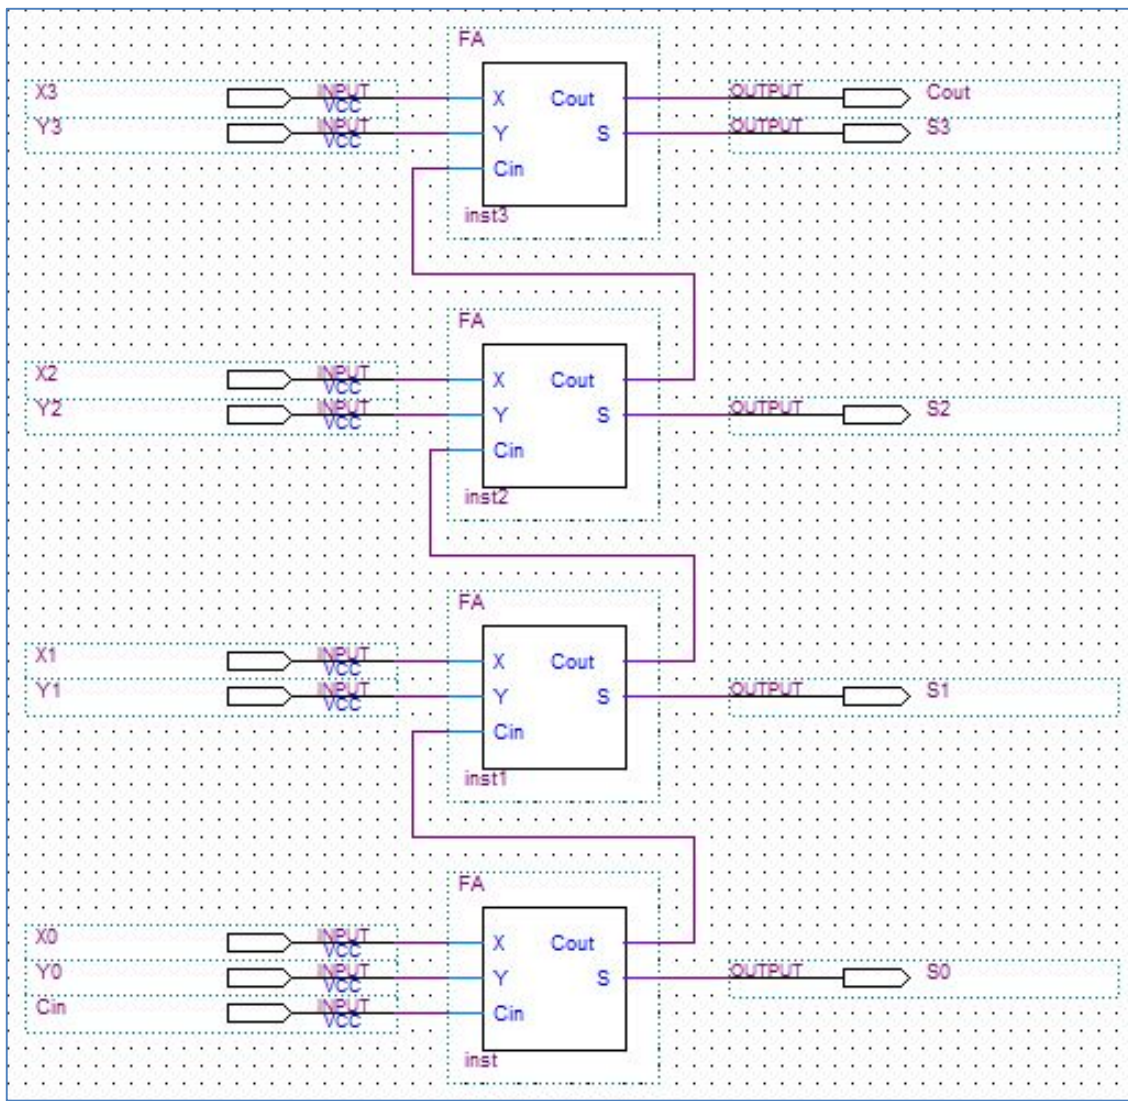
FA

X3
INPUT
VCC
X
Cout
OUTPUT
Cout

Y3
INPUT
VCC
Y
S
OUTPUT
S3

Cin

inst3

FA

X2
INPUT
VCC
X
Cout

Y2
INPUT
VCC
Y
S
OUTPUT
S2

Cin

inst2

FA

X1
INPUT
VCC
X
Cout

Y1
INPUT
VCC
Y
S
OUTPUT
S1

Cin

inst1

FA

X0
INPUT
VCC
X
Cout

Y0
INPUT
VCC
Y
S
OUTPUT
S0

Cin
INPUT
VCC
Cin

inst